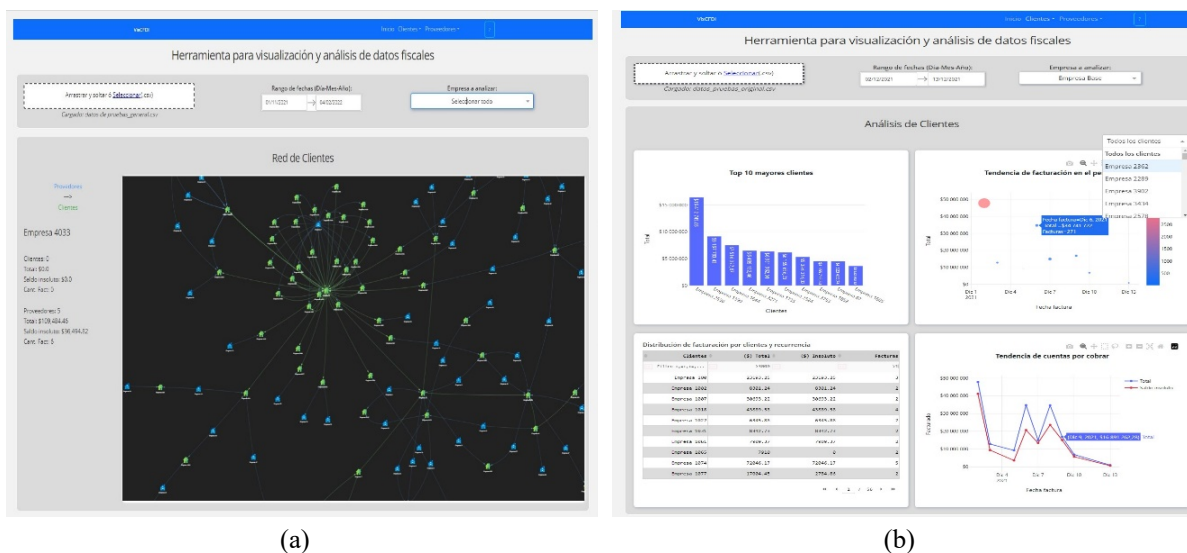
VisCFDI

Inicio Clientes Proveedores

Herramienta para visualización y análisis de datos fiscales

Arrastrar y soltar ó Seleccionar (.csv)

Cargado: datos de pruebas_general.csv

Rango de fechas (Día-Mes-Año):

01/11/2021 → 04/02/2022

Empresa a analizar:

Seleccionar todo

Red de Clientes

Proveedores
→
Clientes

Empresa 4033

Clientes: 0
Total: $0.0
Saldo insoluto: $0.0
Canc. Fact.: 0

Proveedores: 5
Total: $109,484.45
Saldo insoluto: $98,494.52
Canc. Fact.: 6

(a)

VisCFDI

Inicio Clientes Proveedores

Herramienta para visualización y análisis de datos fiscales

Arrastrar y soltar ó Seleccionar (.csv)

Cargado: datos_pruebas_original.csv

Rango de fechas (Día-Mes-Año):

02/12/2021 → 13/12/2021

Empresa a analizar:

Empresa Base

Análisis de Clientes

Todos los clientes
Todos los clientes
Empresa 2862
Empresa 2289
Empresa 3902
Empresa 3434

Top 10 mayores clientes

Total

$15 000 000
$10 000 000
$5 000 000
$0

Clientes

Tendencia de facturación en el pe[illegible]

$30 000 000
$20 000 000
$10 000 000
$0

Fecha factura=Dic 6, 202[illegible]
Total=$18 187 777
Facturas=271

Dic 1
2021
Dic 4
Dic 7
Dic 10
Dic 12

Fecha factura

Distribución de facturación por clientes y recurrencia

| Clientes | ($) Total | ($) Insoluto | Facturas |
|---|---|---|---|
| Empresa 100 | 23193.21 | 23193.21 | 2 |
| Empresa 1002 | 6321.24 | 6321.24 | 2 |
| Empresa 1007 | 56633.22 | 56633.22 | 2 |
| Empresa 1010 | 45553.93 | 45553.93 | 4 |
| Empresa 1022 | 4449.89 | 4449.89 | 1 |
| Empresa 1025 | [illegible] | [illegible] | 2 |
| Empresa 1050 | 7426.37 | 7426.37 | 2 |
| Empresa 1063 | 7813 | 0 | 2 |
| Empresa 1074 | 72846.17 | 72846.17 | 3 |
| Empresa 1077 | 17794.45 | 17794.45 | 2 |

Tendencia de cuentas por cobrar

Total
Saldo insoluto

$30 000 000
$20 000 000
$10 000 000
$0

Dic 9, 2021, $10,847,752.70

Dic 4
Dic 7
Dic 10
Dic 12

Fecha factura

(b)